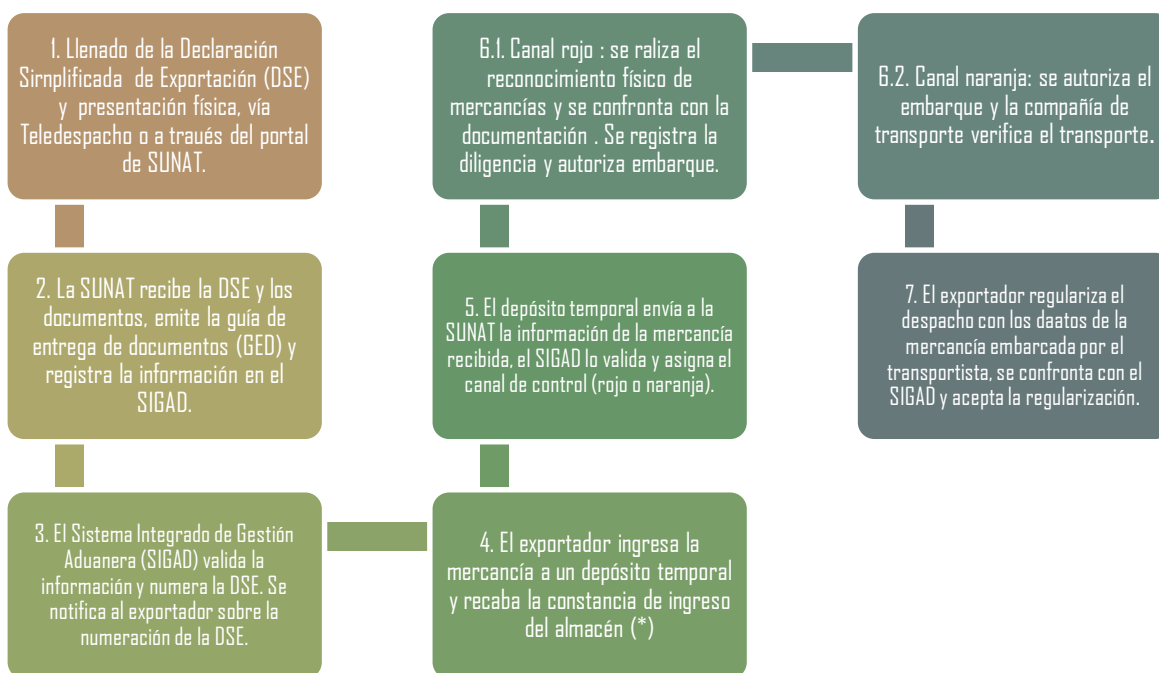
1. Llenado de la Declaración Sirnplificada de Exportación (DSE) y presentación física, vía Teledespacho o a traués del portal de SUNAT.

2. La SUNAT recibe la DSE y los documentos, emite la guía de entrega de documentos (GED) y registra la información en el SIGAD.

3. El Sistema Integrado de Gestión Aduanera (SIGAD) valida la información y numera la DSE. Se notifica al exportador sobre la numeración de la DSE.

4. El exportador ingresa la mercancía a un depósito temporal y recaba la constancia de ingreso del almacén (*)

5. El depósito temporal envía a la SUNAT la información de la mercancía recibida, el SIGAD lo valida y asigna el canal de control (rojo o naranja).

6.1. Canal rojo : se raliza el reconocimiento físico de mercancías y se confronta con la documentación . Se registra la diligencia y autoriza embarque.

6.2. Canal naranja: se autoriza el embarque y la compañía de transporte verifica el transporte.

7. El exportador regulariza el despacho con los daatos de la mercancía embarcada por el transportista, se confronta con el SIGAD y acepta la regularización.